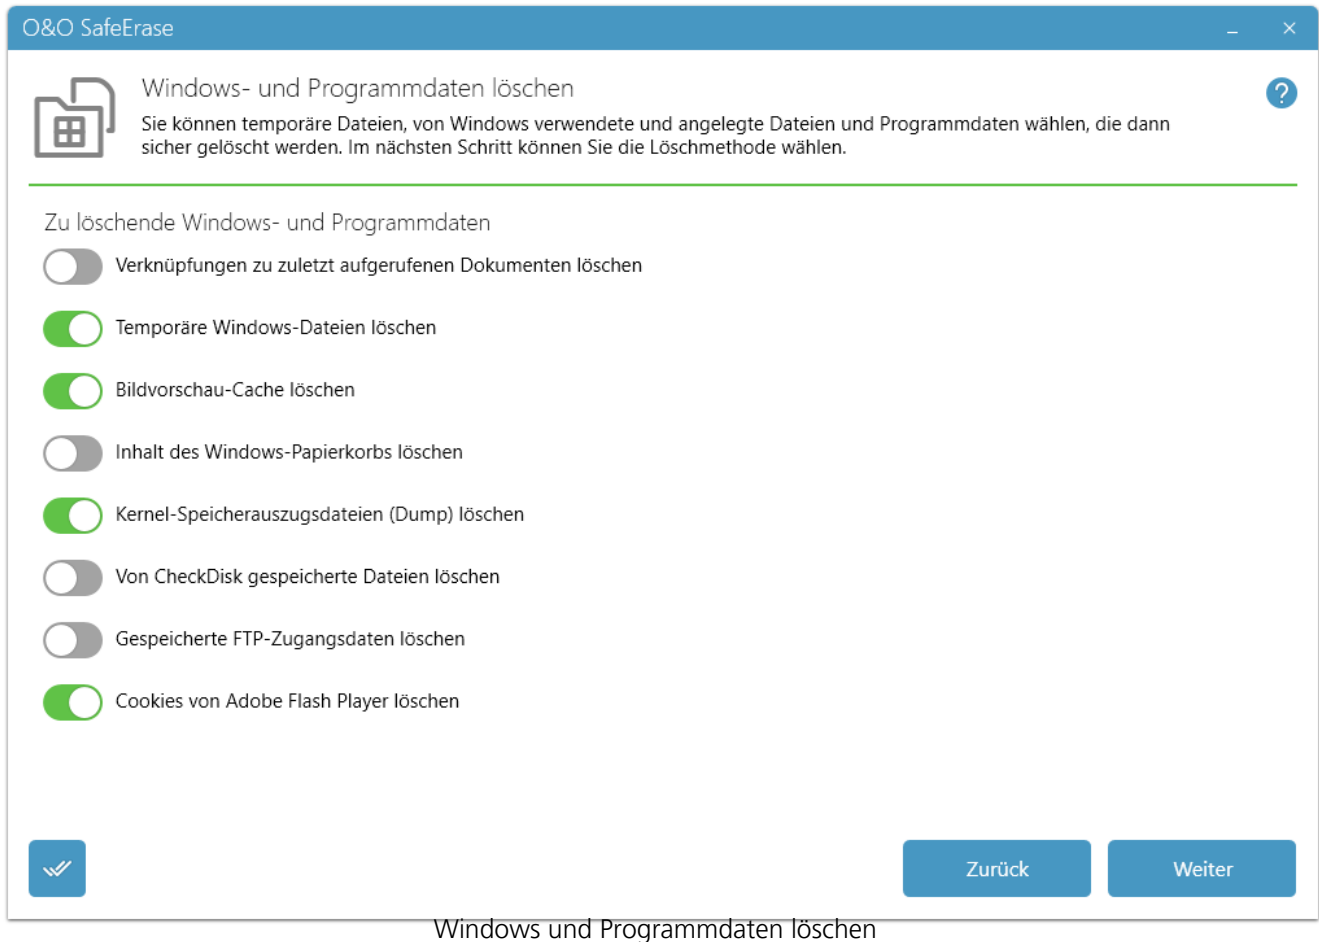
O&O SafeErase

Windows- und Programmdaten löschen

Sie können temporäre Dateien, von Windows verwendete und angelegte Dateien und Programmdaten wählen, die dann sicher gelöscht werden. Im nächsten Schritt können Sie die Löschmethode wählen.

?

Zu löschende Windows- und Programmdaten

Verknüpfungen zu zuletzt aufgerufenen Dokumenten löschen

Temporäre Windows-Dateien löschen

Bildvorschau-Cache löschen

Inhalt des Windows-Papierkorbs löschen

Kernel-Speicherauszugsdateien (Dump) löschen

Von CheckDisk gespeicherte Dateien löschen

Gespeicherte FTP-Zugangsdaten löschen

Cookies von Adobe Flash Player löschen

Zurück

Weiter

Windows und Programmdaten löschen